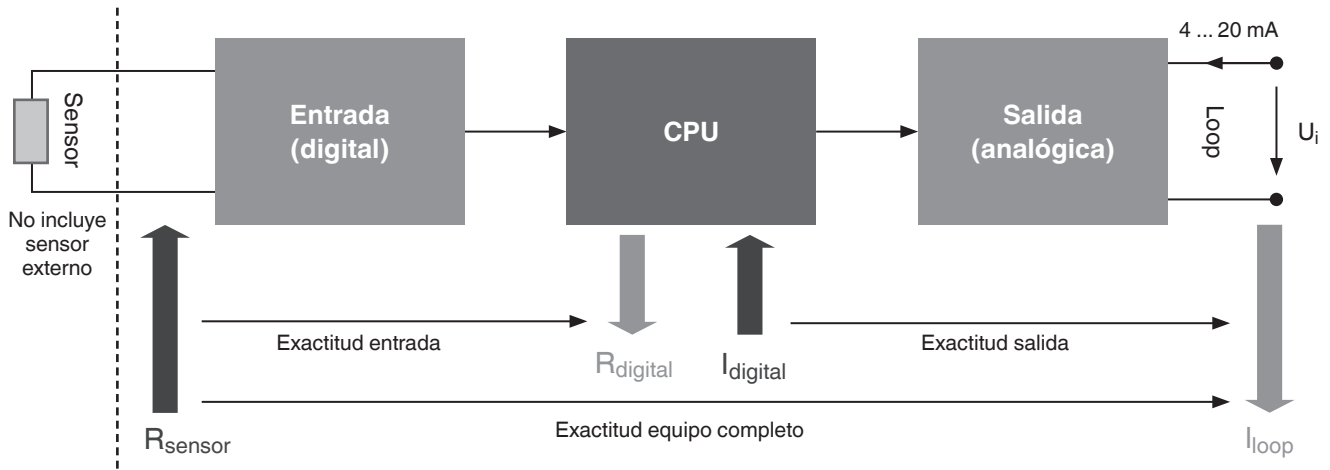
Sensor

No incluye sensor externo

Entrada (digital)

CPU

Salida (analógica)

4 ... 20 mA

Loop

$U_i$

Exactitud entrada

$R_{digital}$

$I_{digital}$

Exactitud salida

$R_{sensor}$

Exactitud equipo completo

$I_{loop}$